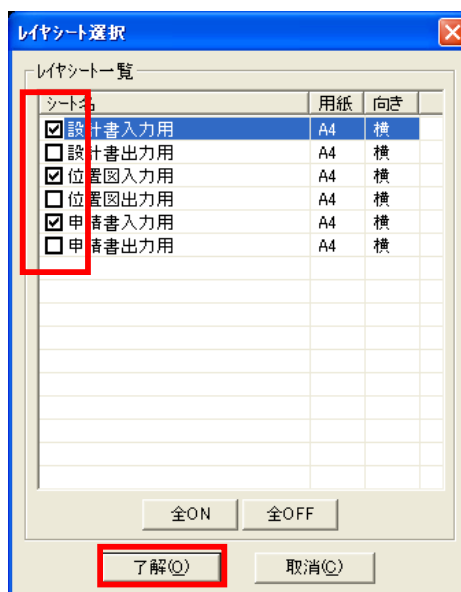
レイヤシート選択

レイヤシート一覧

| シート名 | 用紙 | 向き |
|---|---|---|
| ☑設計書入力用 | A4 | 横 |
| ☐設計書出力用 | A4 | 横 |
| ☑位置図入力用 | A4 | 横 |
| ☐位置図出力用 | A4 | 横 |
| ☑申請書入力用 | A4 | 横 |
| ☐申請書出力用 | A4 | 横 |

全ON 全OFF

了解(O) 取消(C)